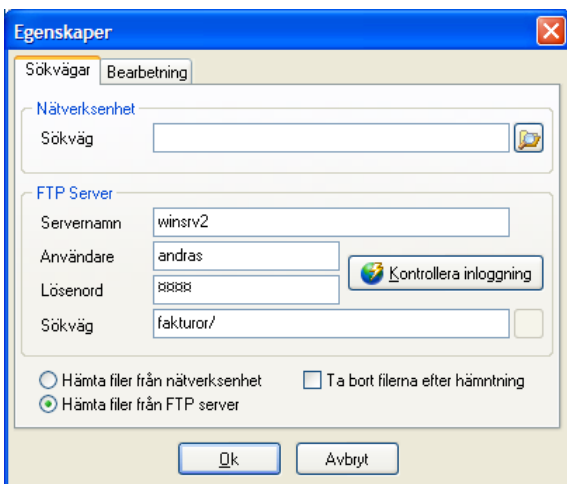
Egenskaper

Sökvägar | Bearbetning

Nätverksenhet

Sökväg

FTP Server

Servernamn winsrv2

Användare andras

Lösenord 8888

Kontrollera inloggning

Sökväg fakturor/

Hämta filer från nätverksenhet

Hämta filer från FTP server

Ta bort filerna efter hämntning

Ok

Avbryt